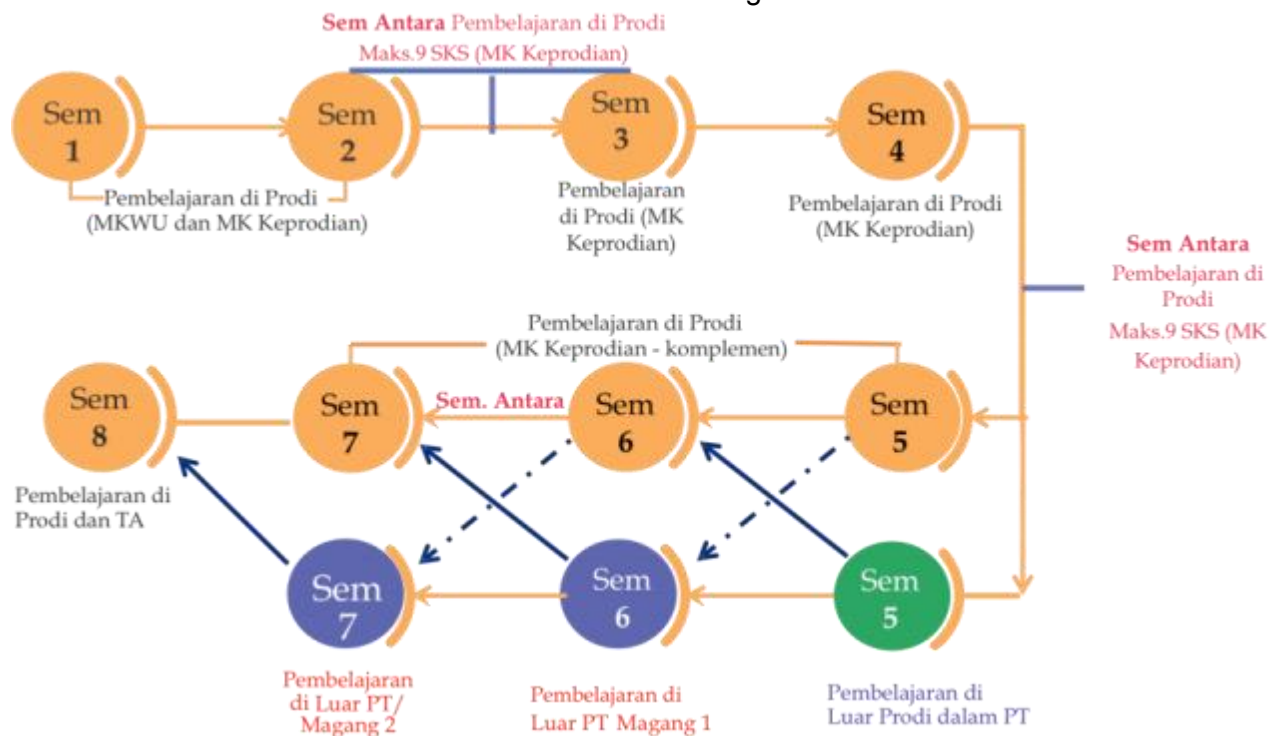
**Sem Antara** Pembelajaran di Prodi
Maks.9 SKS (MK Keprodian)

Sem 1

Sem 2

Sem 3

Sem 4

Pembelajaran di Prodi (MKWU dan MK Keprodian)

Pembelajaran di Prodi (MK Keprodian)

Pembelajaran di Prodi (MK Keprodian)

**Sem Antara**
Pembelajaran di Prodi
Maks.9 SKS (MK Keprodian)

Pembelajaran di Prodi (MK Keprodian - komplemen)

Sem 8

Sem 7

**Sem. Antara**

Sem 6

Sem 5

Pembelajaran di Prodi dan TA

Sem 7

Sem 6

Sem 5

Pembelajaran di Luar PT/ Magang 2

Pembelajaran di Luar PT Magang 1

Pembelajaran di Luar Prodi dalam PT